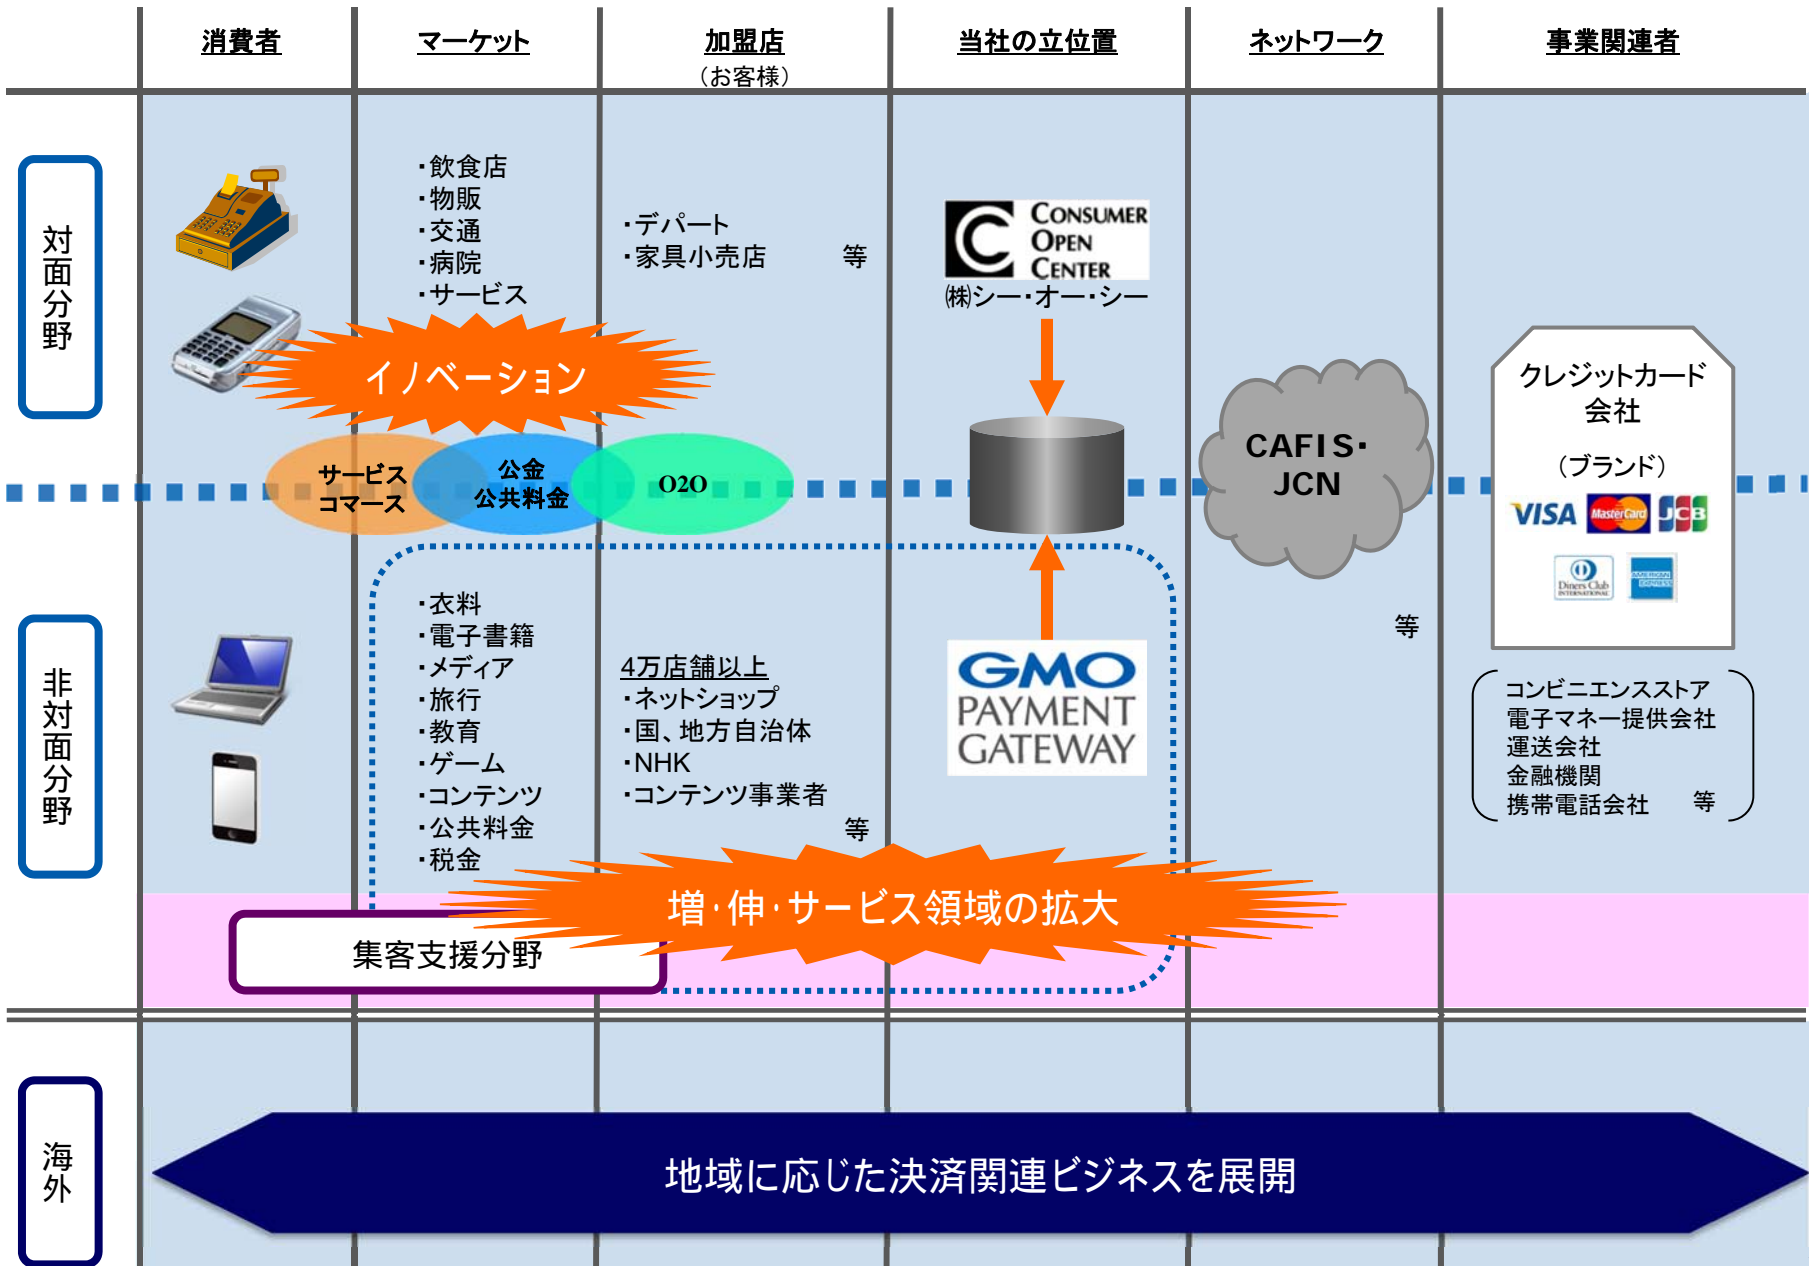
消費者

マーケット

加盟店
（お客様）

当社の立位置

ネットワーク

事業関連者

対面分野

・飲食店
・物販
・交通
・病院
・サービス

・デパート
・家具小売店　　等

CONSUMER OPEN CENTER
㈱シー・オー・シー

イノベーション

サービス コマース

公金 公共料金

O2O

CAFIS・JCN

クレジットカード会社
（ブランド）

VISA MasterCard JCB

Diners Club INTERNATIONAL

AMERICAN EXPRESS

非対面分野

・衣料
・電子書籍
・メディア
・旅行
・教育
・ゲーム
・コンテンツ
・公共料金
・税金

4万店舗以上
・ネットショップ
・国、地方自治体
・NHK
・コンテンツ事業者
等

GMO PAYMENT GATEWAY

等

コンビニエンスストア
電子マネー提供会社
運送会社
金融機関
携帯電話会社　等

増・伸・サービス領域の拡大

集客支援分野

海外

地域に応じた決済関連ビジネスを展開